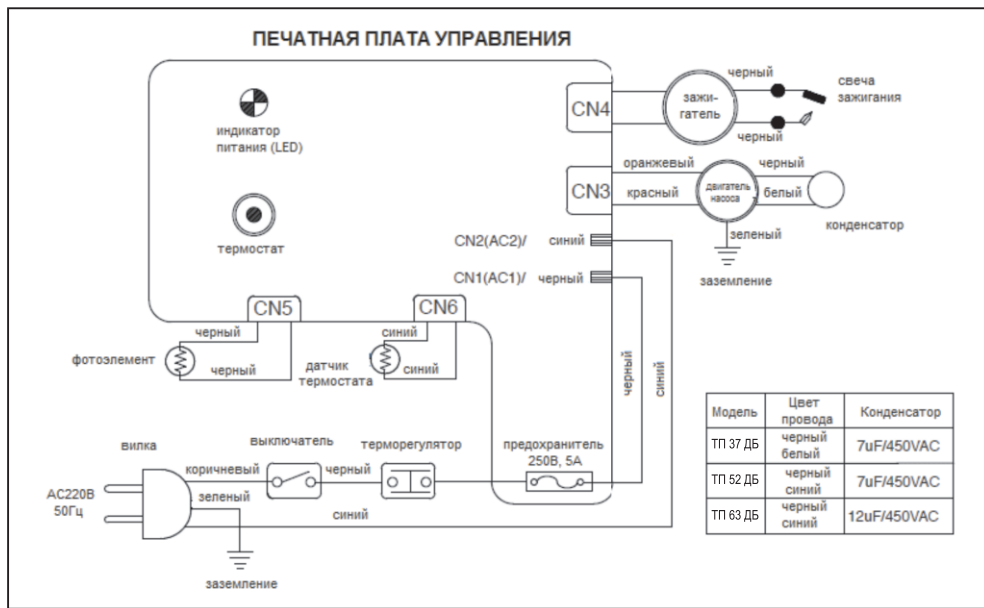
ПЕЧАТНАЯ ПЛАТА УПРАВЛЕНИЯ

индикатор питания (LED)

термостат

CN4

зажи-гатель

черный

черный

свеча зажигания

CN3

оранжевый

красный

двигатель насоса

черный

белый

конденсатор

зеленый

заземление

CN2(AC2)/ синий

CN1(AC1)/ черный

CN5

CN6

черный

фотоэлемент

черный

синий

синий

датчик термостата

черный

синий

вилка

AC220B 50Гц

коричневый

зеленый

выключатель

черный

терморегулятор

синий

предохранитель 250В, 5А

заземление

| Модель | Цвет провода | Конденсатор |
|---|---|---|
| ТП 37 ДБ | черный белый | 7uF/450VAC |
| ТП 52 ДБ | черный синий | 7uF/450VAC |
| ТП 63 ДБ | черный синий | 12uF/450VAC |